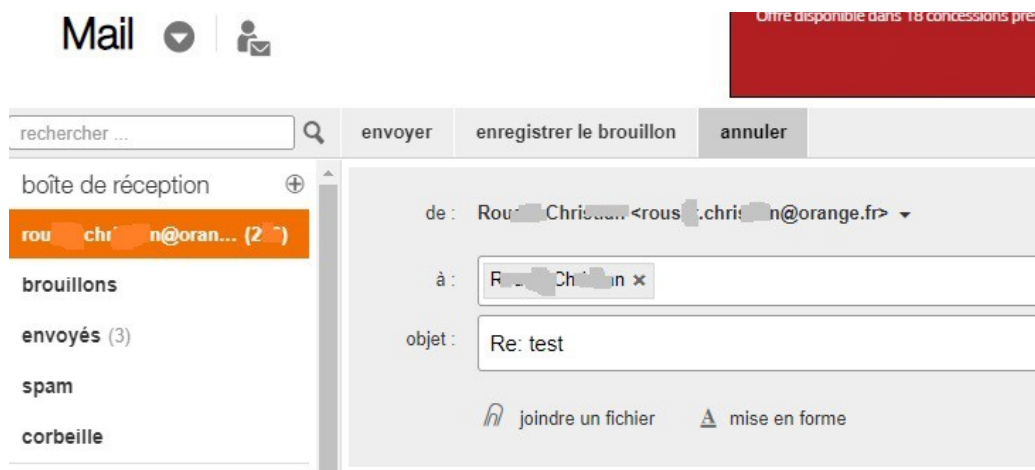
Mail

Offre disponible dans 18 concessions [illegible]

rechercher ...

envoyer | enregistrer le brouillon | annuler

boîte de réception

rou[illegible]chr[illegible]n@oran... (2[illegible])

brouillons

envoyés (3)

spam

corbeille

de : Rou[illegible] Christ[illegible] <rous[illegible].chris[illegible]n@orange.fr>

à : R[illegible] Ch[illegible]n ×

objet : Re: test

joindre un fichier

A mise en forme